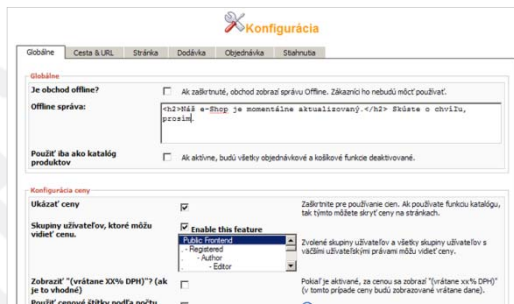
Konfigurácia

Globálne | Cesta & URL | Stránka | Dodávka | Objednávka | Sťahnutia

Globálne

Je obchod offline? Ak zaškrtnuté, obchod zobrazí správu Offline. Zákazníci ho nebudú môcť používať.

Offline správa: <h2>Náš e-Shop je momentálne aktualizovaný.</h2> Skúste o chvíľu, prosím.

Použiť iba ako katalóg produktov Ak aktívne, budú všetky objednávkové a košíkové funkcie deaktivované.

Konfigurácia ceny

Ukázať ceny Zaškrtnite pre používanie cien. Ak používate funkciu katalógu, tak týmto môžete skryť ceny na stránkach.

Skupiny užívateľov, ktoré môžu vidieť cenu. Enable this feature
Public Frontend
- Registered
- Author
- Editor
Zvolené skupiny užívateľov a všetky skupiny užívateľov s väčšími užívateľskými právami môžu vidieť ceny.

Zobraziť "(vrátane XX% DPH)" (ak je to vhodné) Pokiaľ je aktivané, za cenou sa zobrazí "(vrátane xx% DPH)" (v tomto prípade ceny budú zobrazované vrátane dane).

Použiť cenové štítky podľa počtu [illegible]